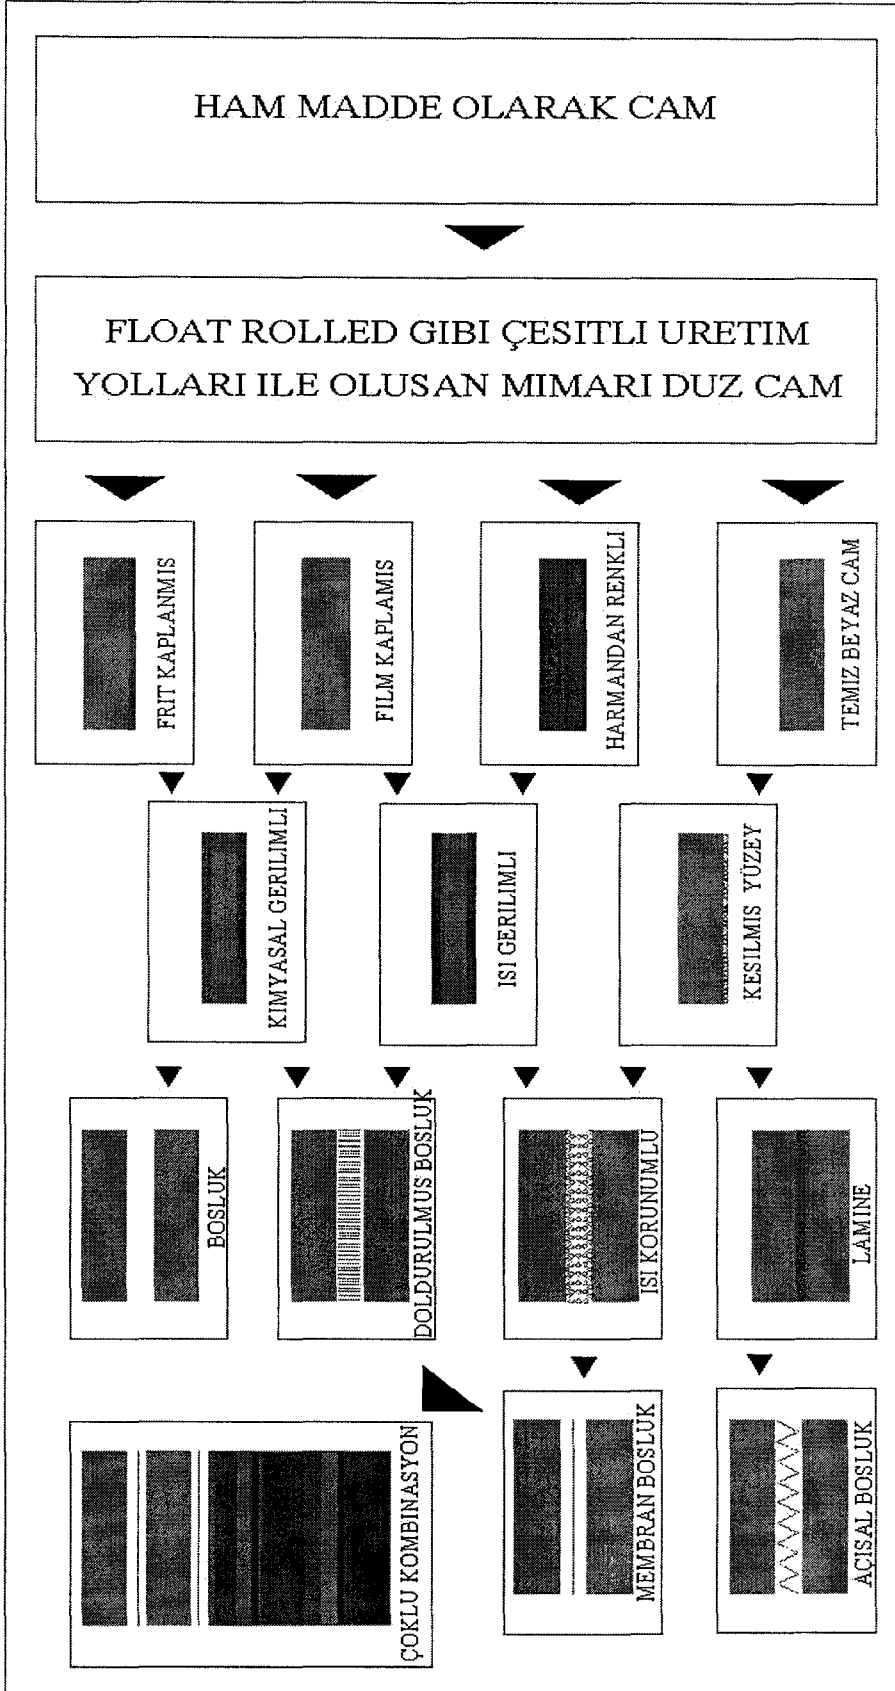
HAM MADDE OLARAK CAM

FLOAT ROLLED GIBI ÇESITLI URETIM YOLLARI ILE OLUSAN MIMARI DUZ CAM

FRIT KAPLANMIS

FILM KAPLAMIS

HARMANDAN RENKLI

TEMIZ BEYAZ CAM

KIMYASAL GERILIMLI

ISI GERILIMLI

KESILMIS YÜZEY

BOSLUK

DOLDURULMUS BOSLUK

ISI KORUNUMLU

LAMINE

ÇOKLU KOMBINASYON

MEMBRAN BOSLUK

AÇISAL BOSLUK